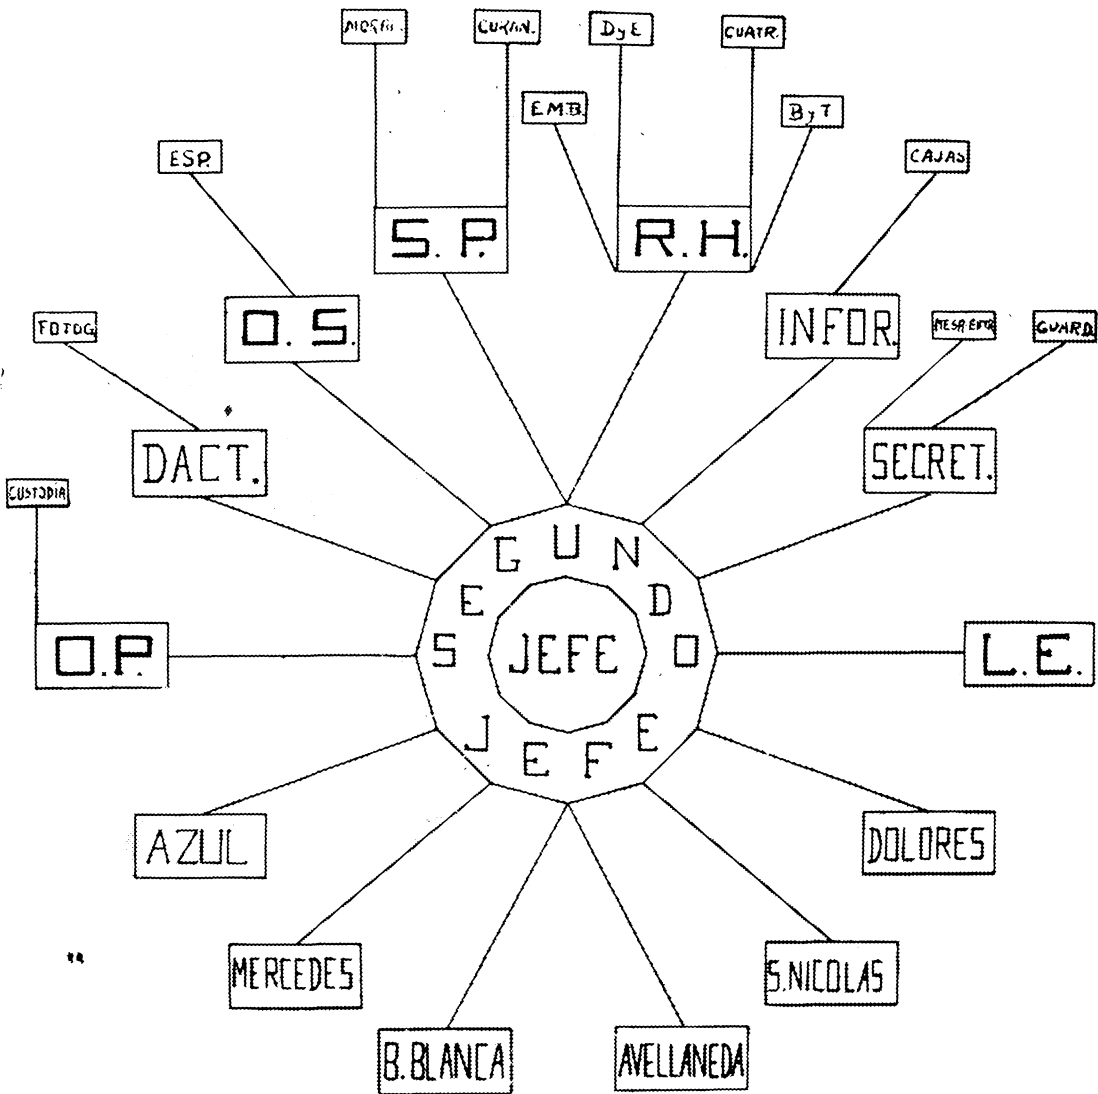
MORG. CURAN. DyE CUATR. EMB. ByT

ESP. S.P. R.H. CAJAS

FOTOG. O.S. INFOR. MESA ENTR. GUARD.

DACT. SECRET.

CUSTODIA

SEGUNDO JEFE

JEFE

O.P. L.E.

AZUL DOLORES

MERCEDES S.NICOLAS

B.BLANCA AVELLANEDA